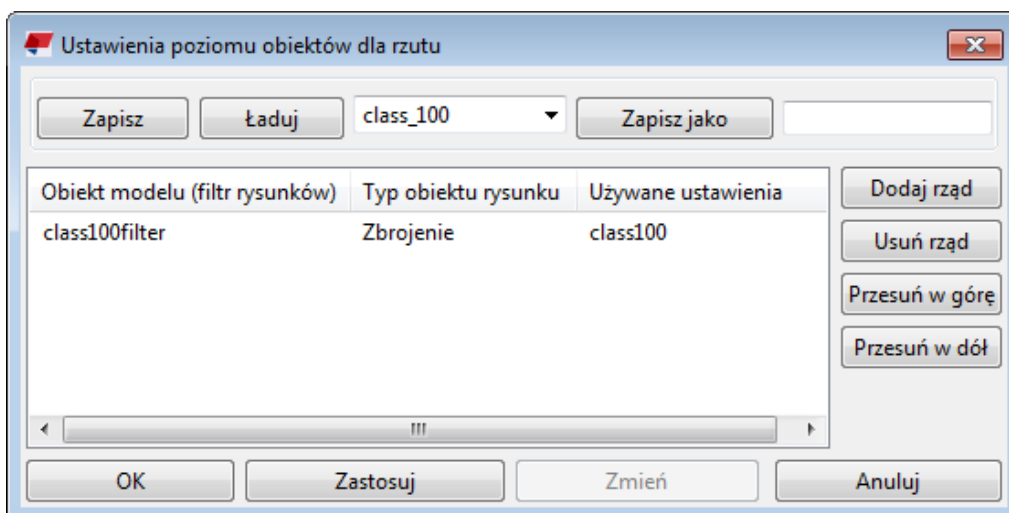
Ustawienia poziomu obiektów dla rzutu

Zapisz
Ładuj
class_100
Zapisz jako

| Obiekt modelu (filtr rysunków) | Typ obiektu rysunku | Używane ustawienia |
|---|---|---|
| class100filter | Zbrojenie | class100 |

Dodaj rząd
Usuń rząd
Przesuń w górę
Przesuń w dół

OK
Zastosuj
Zmień
Anuluj